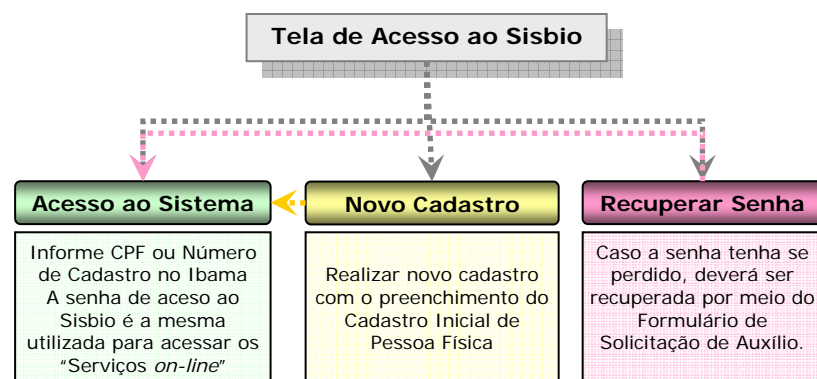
Tela de Acesso ao Sisbio

Acesso ao Sistema

Novo Cadastro

Recuperar Senha

Informe CPF ou Número de Cadastro no Ibama A senha de aceso ao Sisbio é a mesma utilizada para acessar os "Serviços *on-line*"

Realizar novo cadastro com o preenchimento do Cadastro Inicial de Pessoa Física

Caso a senha tenha se perdido, deverá ser recuperada por meio do Formulário de Solicitação de Auxílio.